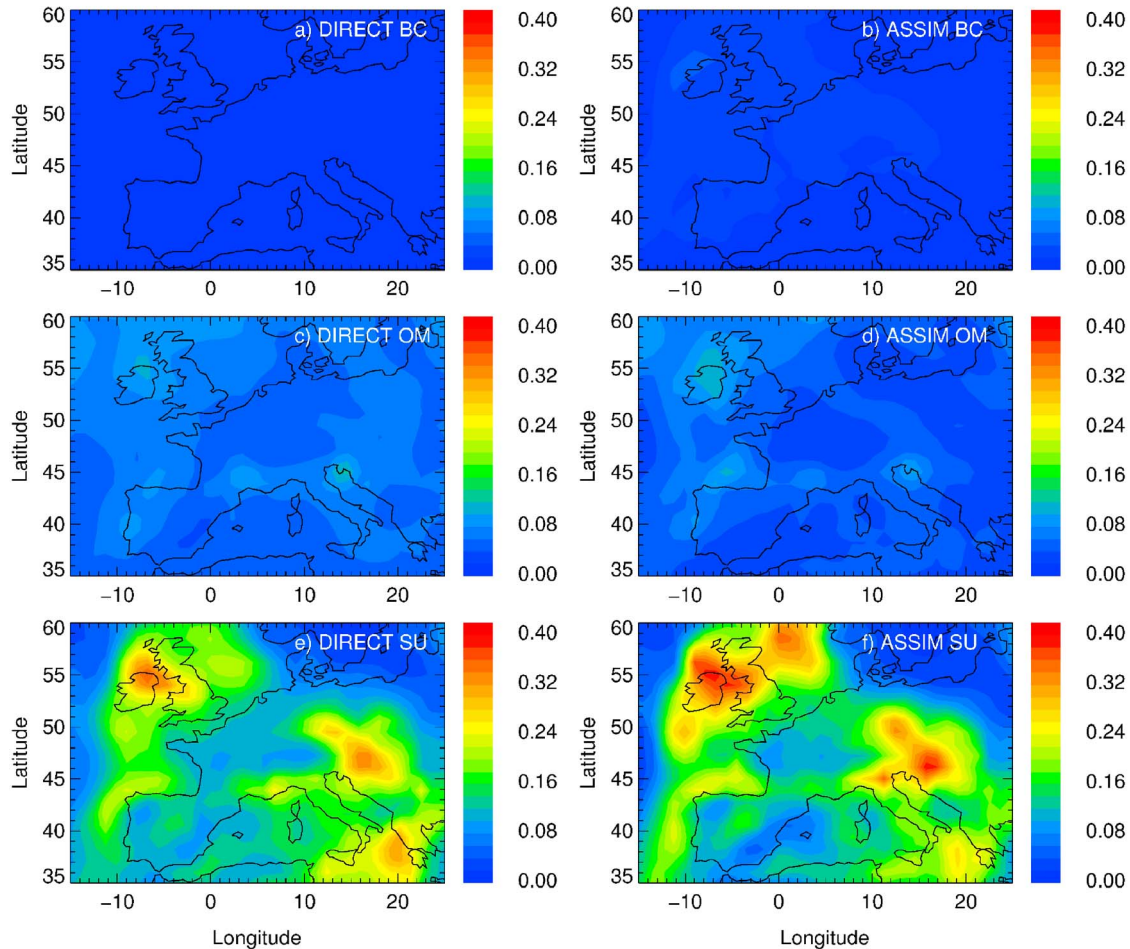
a) DIRECT BC
Latitude
60
55
50
45
40
35
-10
0
10
20
0.40
0.32
0.24
0.16
0.08
0.00

b) ASSIM BC
Latitude
60
55
50
45
40
35
-10
0
10
20
0.40
0.32
0.24
0.16
0.08
0.00

c) DIRECT OM
Latitude
60
55
50
45
40
35
-10
0
10
20
0.40
0.32
0.24
0.16
0.08
0.00

d) ASSIM OM
Latitude
60
55
50
45
40
35
-10
0
10
20
0.40
0.32
0.24
0.16
0.08
0.00

e) DIRECT SU
Latitude
60
55
50
45
40
35
-10
0
10
20
Longitude
0.40
0.32
0.24
0.16
0.08
0.00

f) ASSIM SU
Latitude
60
55
50
45
40
35
-10
0
10
20
Longitude
0.40
0.32
0.24
0.16
0.08
0.00